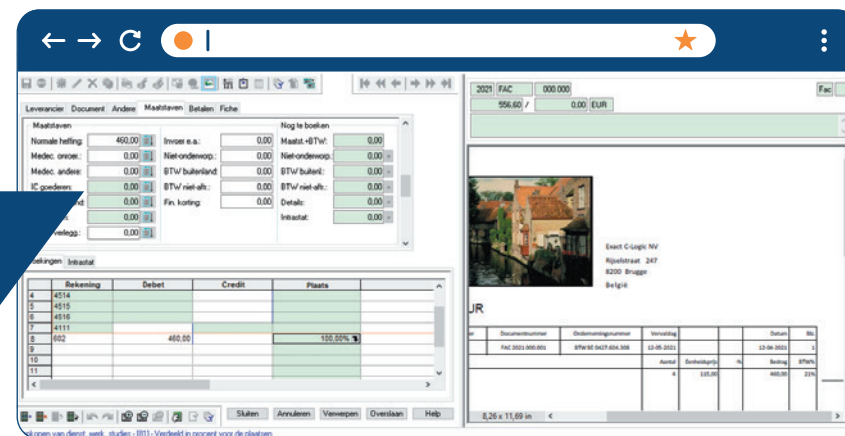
Leverancier Document Andere Maatstaven Betalen Fiche

Maatstaven
Normale heffing: 460,00
Medec. onroer.: 0,00
Medec. andere: 0,00
IC goederen: 0,00
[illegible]nd: 0,00
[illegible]: 0,00
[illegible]verlegg.: 0,00

Invoer e.a.: 0,00
Niet-onderwerp.: 0,00
BTW buitenland: 0,00
BTW niet-aftr.: 0,00
Fin. korting: 0,00

Nog te boeken
Maatst.+BTW: 0,00
Niet-onderwerp.: 0,00
BTW buitenl.: 0,00
BTW niet-aftr.: 0,00
Details: 0,00
Intrastat: 0,00

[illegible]oekingen Intrastat

| | Rekening | Debet | Credit | Plaats |
|---|---|---|---|---|
| 4 | 4514 | | | |
| 5 | 4515 | | | |
| 6 | 4516 | | | |
| 7 | 4111 | | | |
| 8 | 602 | 460,00 | | 100,00% |
| 9 | | | | |
| 10 | | | | |
| 11 | | | | |

Sluiten Annuleren Verwerpen Overslaan Help

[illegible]kopen van dienst. werk. studies - [B1] - Verdeeld in procent voor de plaatsen

2021 FAC 000.000
556,60 / 0,00 EUR
Fac

Exact C-Logic NV
Rijselstraat 247
8200 Brugge
België

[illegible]UR

Documentnummer Ondernemingsnummer Vervaldag Datum Bl.
FAC 2021.000.001 BTW BE 0427.604.308 12-05-2021 12-06-2021 1
Aantal Eenheidsprijs % Bedrag BTW%
4 115,00 460,00 21%

8,26 x 11,69 in